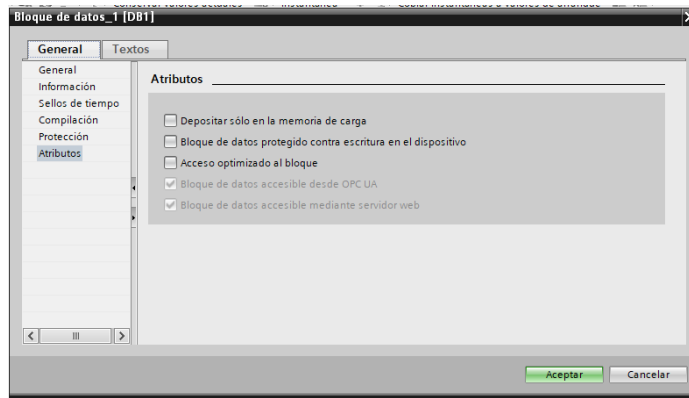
Bloque de datos_1 [DB1]

General | Textos

General
Información
Sellos de tiempo
Compilación
Protección
Atributos

Atributos

Depositar sólo en la memoria de carga
Bloque de datos protegido contra escritura en el dispositivo
Acceso optimizado al bloque
Bloque de datos accesible desde OPC UA
Bloque de datos accesible mediante servidor web

Aceptar
Cancelar